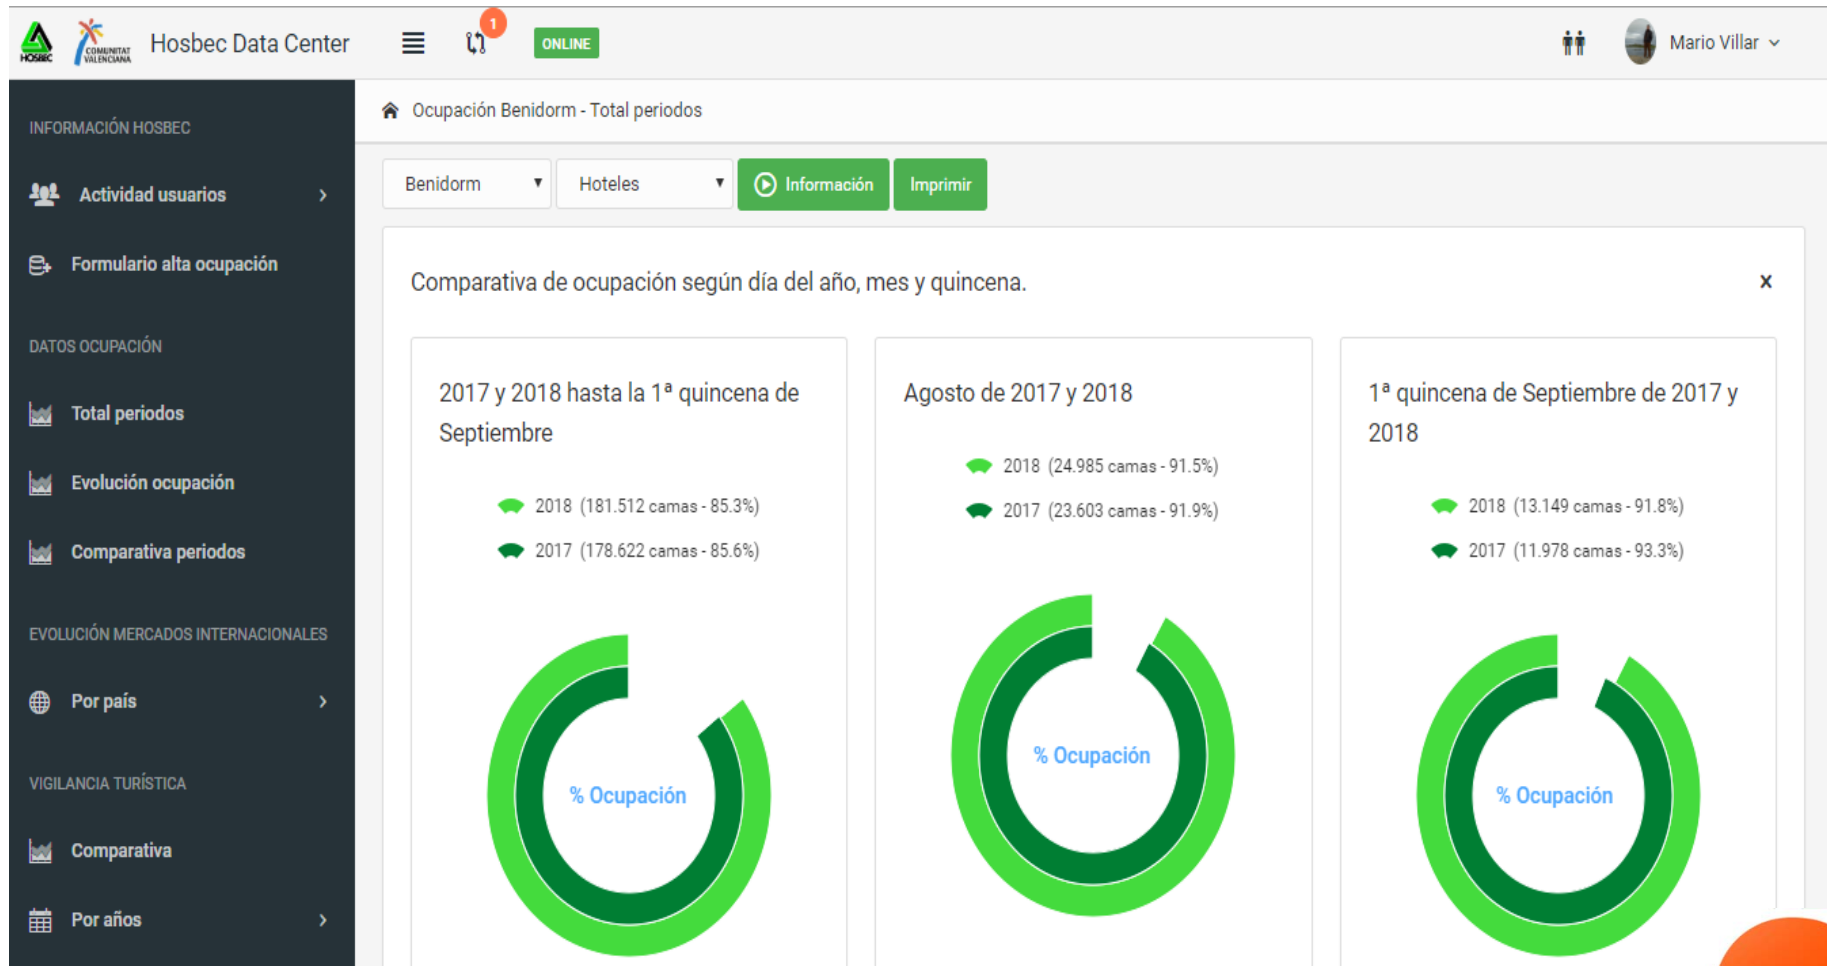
HOSBEC COMUNITAT VALENCIANA Hosbec Data Center

1

ONLINE

Mario Villar

INFORMACIÓN HOSBEC

Actividad usuarios

Formulario alta ocupación

DATOS OCUPACIÓN

Total periodos

Evolución ocupación

Comparativa periodos

EVOLUCIÓN MERCADOS INTERNACIONALES

Por país

VIGILANCIA TURÍSTICA

Comparativa

Por años

Ocupación Benidorm - Total periodos

Benidorm

Hoteles

Información

Imprimir

Comparativa de ocupación según día del año, mes y quincena.

x

2017 y 2018 hasta la 1ª quincena de Septiembre

2018 (181.512 camas - 85.3%)

2017 (178.622 camas - 85.6%)

% Ocupación

Agosto de 2017 y 2018

2018 (24.985 camas - 91.5%)

2017 (23.603 camas - 91.9%)

% Ocupación

1ª quincena de Septiembre de 2017 y 2018

2018 (13.149 camas - 91.8%)

2017 (11.978 camas - 93.3%)

% Ocupación